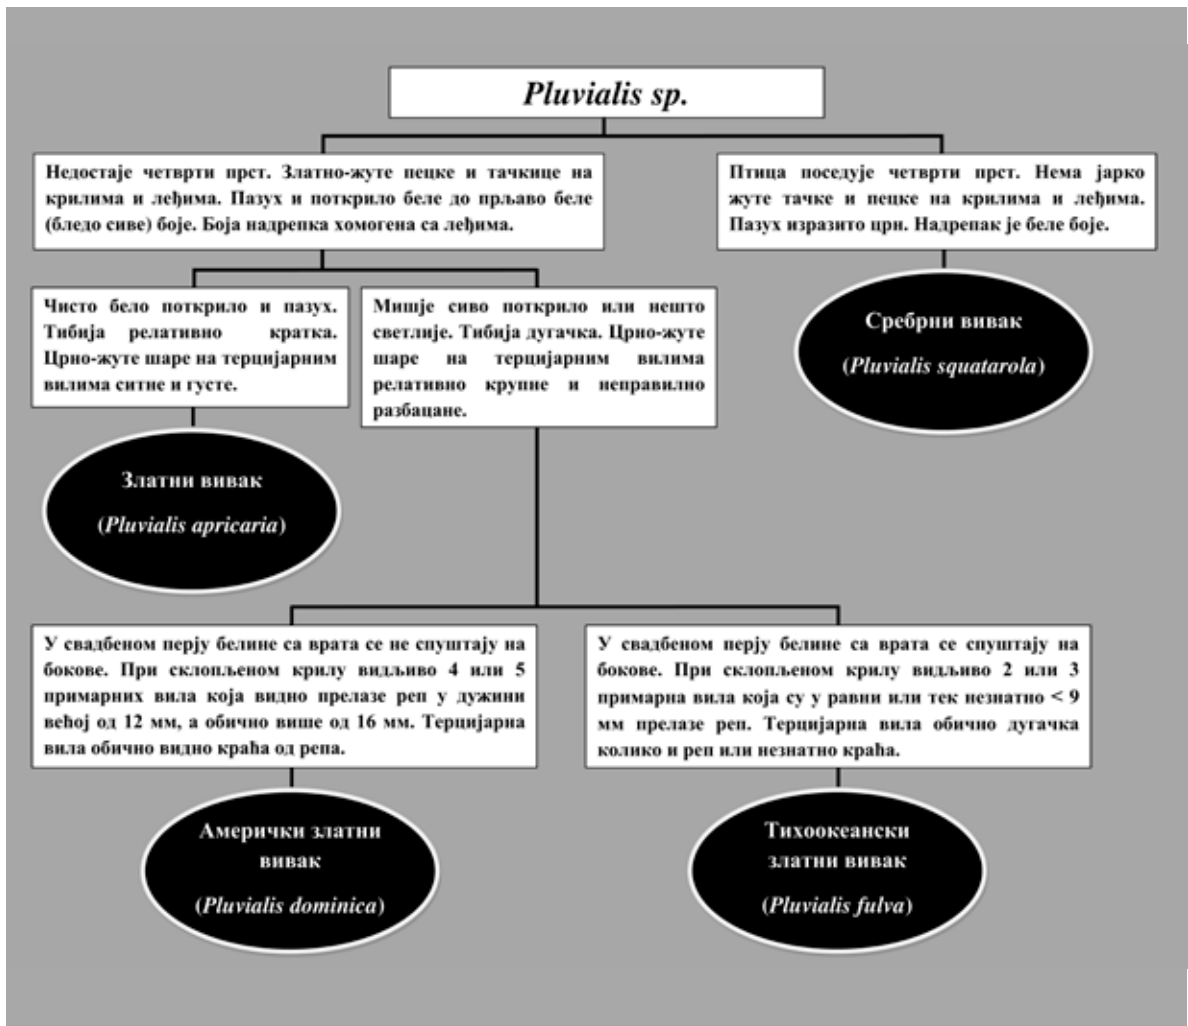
Pluvialis sp.

Недостаје четврти прст. Златно-жуте пецке и тачкице на крилима и леђима. Пазух и поткрило беле до прљаво беле (бледо сиве) боје. Боја надрепка хомогена са леђима.

Птица поседује четврти прст. Нема јарко жуте тачке и пецке на крилима и леђима. Пазух изразито црн. Надрепак је беле боје.

Сребрни вивак

(Pluvialis squatarola)

Чисто бело поткрило и пазух. Тибија релативно кратка. Црно-жуте шаре на терцијарним вилима ситне и густе.

Златни вивак

(Pluvialis apricaria)

Мишје сиво поткрило или нешто светлије. Тибија дугачка. Црно-жуте шаре на терцијарним вилима релативно крупне и неправилно разбацане.

У свадбеном перју белине са врата се не спуштају на бокове. При склопљеном крилу видљиво 4 или 5 примарних вила која видно прелазе реп у дужини већој од 12 мм, а обично више од 16 мм. Терцијарна вила обично видно краћа од репа.

Амерички златни вивак

(Pluvialis dominica)

У свадбеном перју белине са врата се спуштају на бокове. При склопљеном крилу видљиво 2 или 3 примарна вила која су у равни или тек незнатно < 9 мм прелазе реп. Терцијарна вила обично дугачка колико и реп или незнатно краћа.

Тихоокеански златни вивак

(Pluvialis fulva)